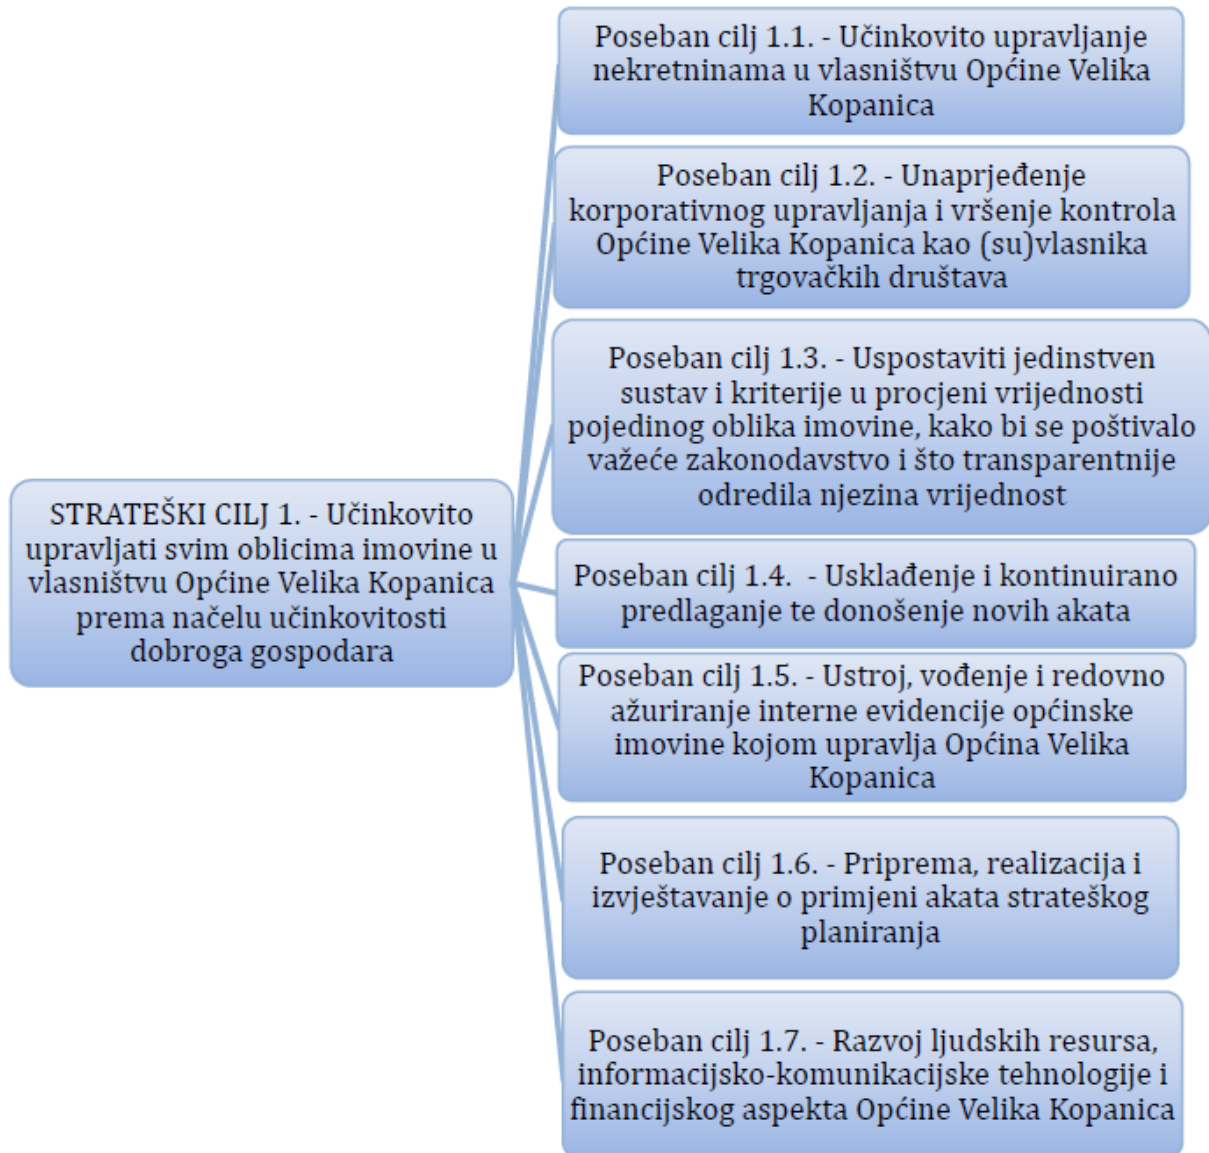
STRATEŠKI CILJ 1. - Učinkovito upravljati svim oblicima imovine u vlasništvu Općine Velika Kopanica prema načelu učinkovitosti dobroga gospodara

Poseban cilj 1.1. - Učinkovito upravljanje nekretninama u vlasništvu Općine Velika Kopanica

Poseban cilj 1.2. - Unaprjeđenje korporativnog upravljanja i vršenje kontrola Općine Velika Kopanica kao (su)vlasnika trgovačkih društava

Poseban cilj 1.3. - Uspostaviti jedinstven sustav i kriterije u procjeni vrijednosti pojedinog oblika imovine, kako bi se poštivalo važeće zakonodavstvo i što transparentnije odredila njezina vrijednost

Poseban cilj 1.4. - Usklađenje i kontinuirano predlaganje te donošenje novih akata

Poseban cilj 1.5. - Ustroj, vođenje i redovno ažuriranje interne evidencije općinske imovine kojom upravlja Općina Velika Kopanica

Poseban cilj 1.6. - Priprema, realizacija i izvještavanje o primjeni akata strateškog planiranja

Poseban cilj 1.7. - Razvoj ljudskih resursa, informacijsko-komunikacijske tehnologije i financijskog aspekta Općine Velika Kopanica